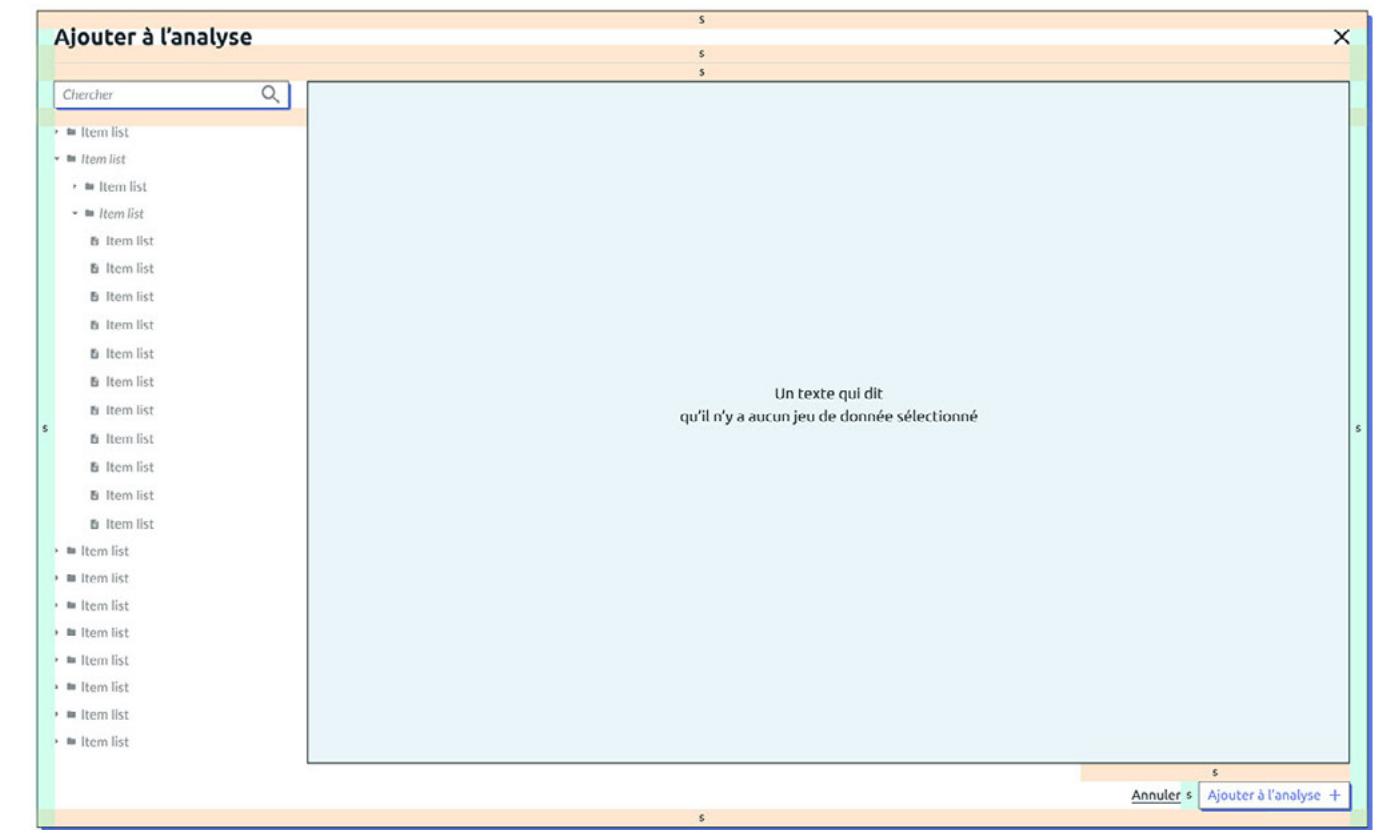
s

Ajouter à l'analyse

×

s

s

Chercher

Item list

Item list

Item list

Item list

Item list

Item list

Item list

Item list

Item list

Item list

Item list

Item list

Item list

Item list

Item list

Item list

Item list

Item list

Item list

Item list

Item list

Item list

Item list

s

Un texte qui dit
qu'il n'y a aucun jeu de donnée sélectionné

s

s

Annuler s Ajouter à l'analyse +

s